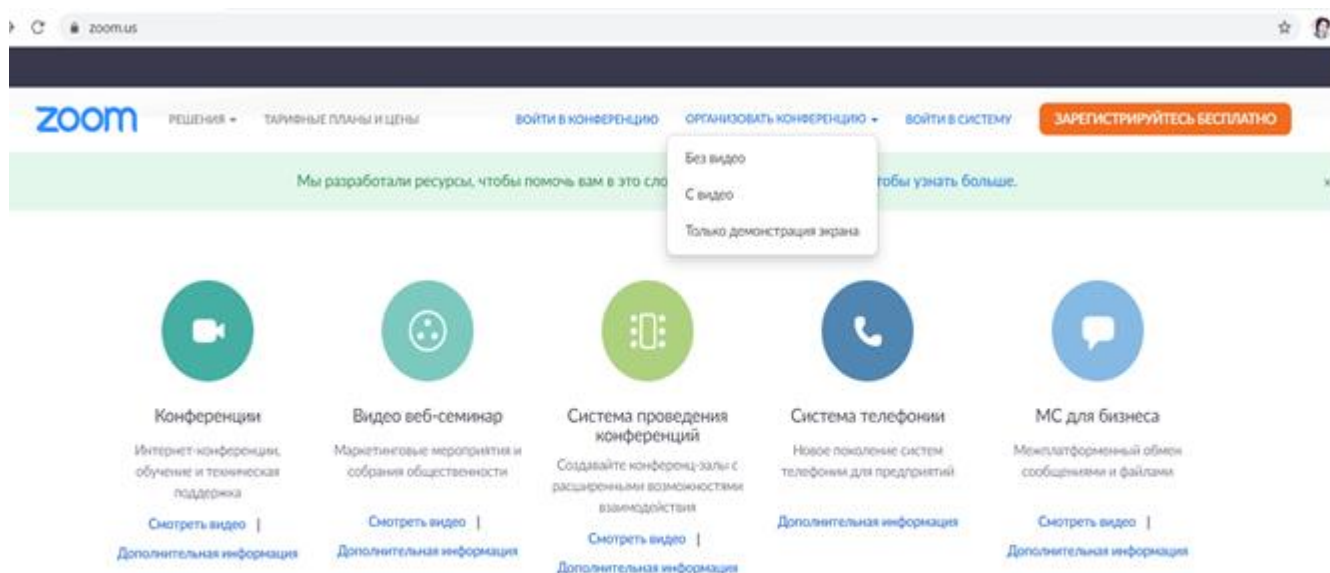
zoom.us

zoom РЕШЕНИЯ ▾ ТАРИФНЫЕ ПЛАНЫ И ЦЕНЫ ВОЙТИ В КОНФЕРЕНЦИЮ ОРГАНИЗОВАТЬ КОНФЕРЕНЦИЮ ▾ ВОЙТИ В СИСТЕМУ ЗАРЕГИСТРИРУЙТЕСЬ БЕСПЛАТНО

Без видео

С видео

Только демонстрация экрана

Мы разработали ресурсы, чтобы помочь вам в это сло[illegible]тобы узнать больше.

×

Конференции

Интернет-конференции, обучение и техническая поддержка

Смотреть видео |

Дополнительная информация

Видео веб-семинар

Маркетинговые мероприятия и собрания общественности

Смотреть видео |

Дополнительная информация

Система проведения конференций

Создавайте конференц-залы с расширенными возможностями взаимодействия

Смотреть видео |

Дополнительная информация

Система телефонии

Новое поколение систем телефонии для предприятий

Дополнительная информация

МС для бизнеса

Межплатформенный обмен сообщениями и файлами

Смотреть видео |

Дополнительная информация